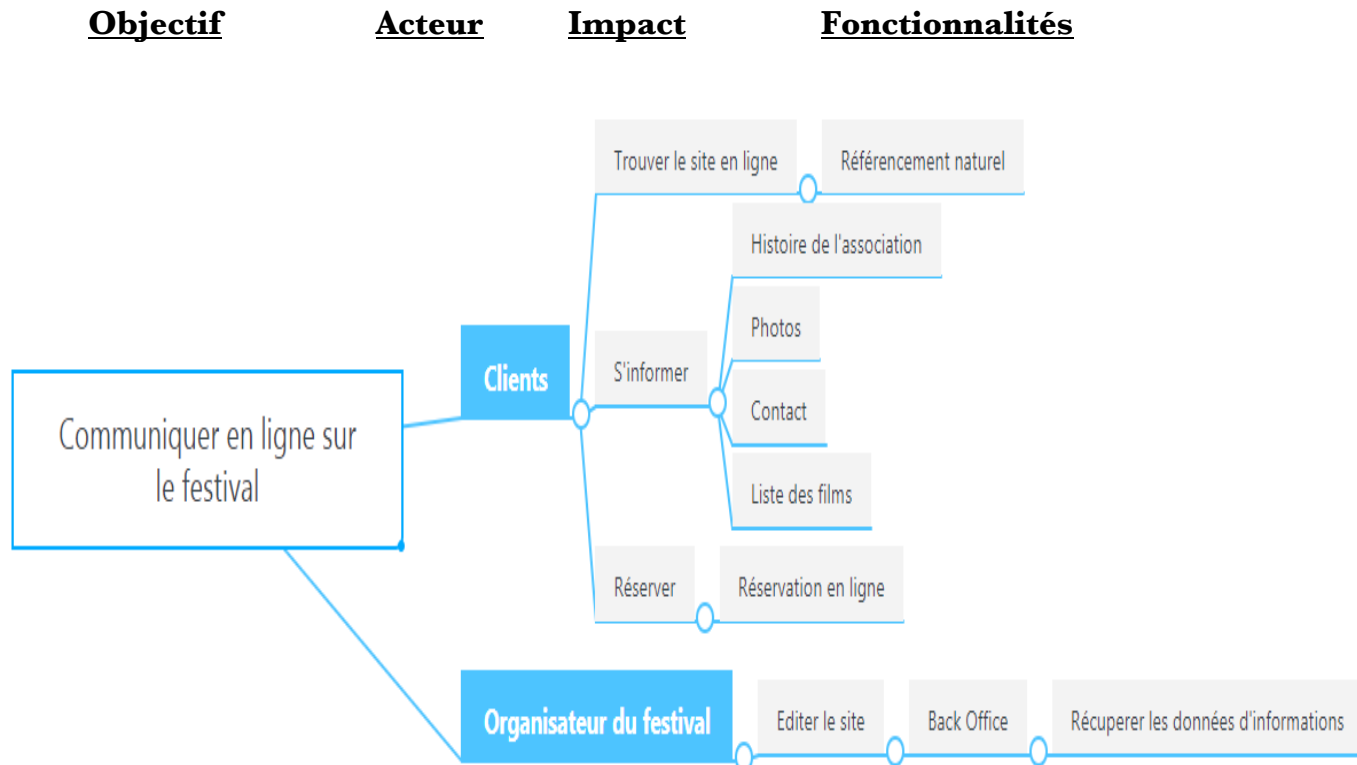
**Objectif** **Acteur** **Impact** **Fonctionnalités**

Communiquer en ligne sur le festival

Clients

Trouver le site en ligne

Référencement naturel

S'informer

Histoire de l'association

Photos

Contact

Liste des films

Réserver

Réservation en ligne

Organisateur du festival

Editer le site

Back Office

Récuperer les données d'informations